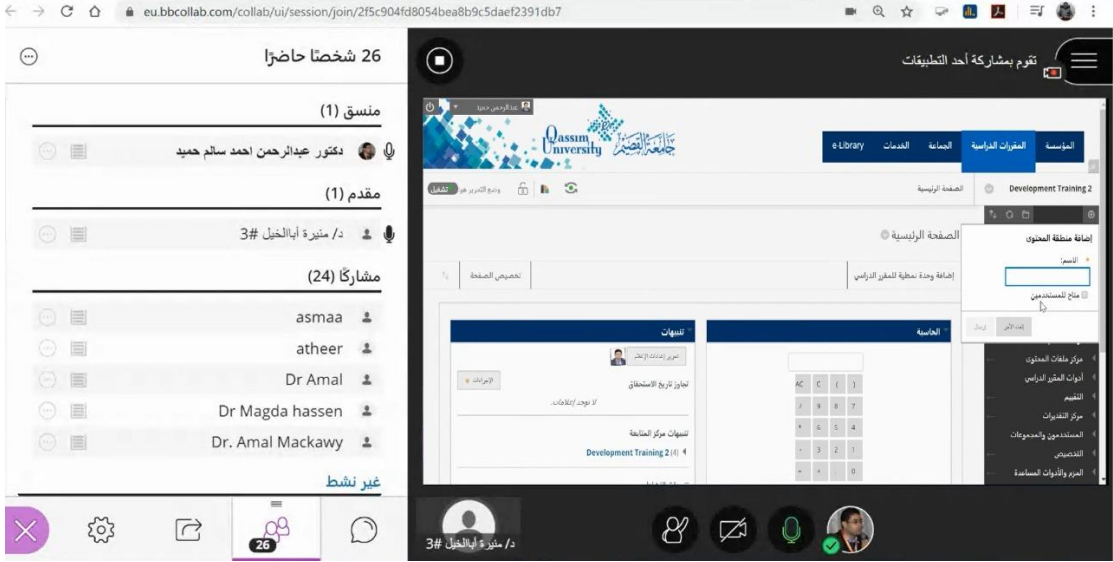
eu.bbcollab.com/collab/ui/session/join/2f5c904fd8054bea8b9c5daef2391db7

26 شخصًا حاضرًا

منسق (1)

دكتور عبدالرحمن احمد سالم حميد

مقدم (1)

د/ منيرة أباالخيل #3

مشاركًا (24)

asmaa

atheer

Dr Amal

Dr Magda hassen

Dr. Amal Mackawy

غير نشط

26

تقوم بمشاركة أحد التطبيقات

عبدالرحمن حميد

Qassim University جامعة القصيم

المؤسسة | المقررات الدراسية | الجماعة | الخدمات | e-Library

Development Training 2 | الصفحة الرئيسية

وضع التحرير هو تشغيل

الصفحة الرئيسية

إضافة منطقة المحتوى

الاسم:

متاح للمستخدمين

إرسال | إلغاء الأمر

إضافة وحدة نمطية للمقرر الدراسي | تخصيص الصفحة

الحاسبة

AC C ( )
/ 9 8 7
* 6 5 4
- 3 2 1
+ = . 0

تنبيهات

تحرير إعدادات الإعلام

الإجراءات

تجاوز تاريخ الاستحقاق

لا توجد إعلامات.

تنبيهات مركز المتابعة

Development Training 2 (4)

مركز ملفات المحتوى

أدوات المقرر الدراسي

التقييم

مركز التقديرات

المستخدمون والمجموعات

التخصيص

الحزم والأدوات المساعدة

د/ منيرة أباالخيل #3